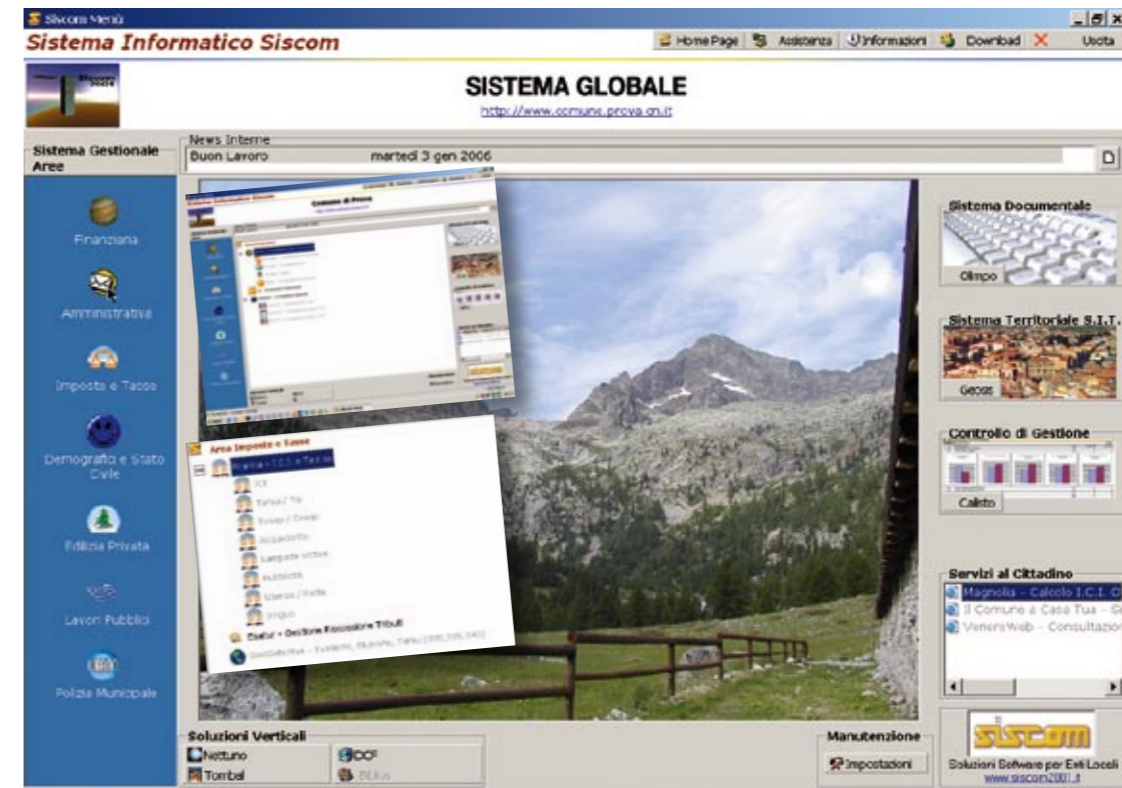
Siscom Menù
Sistema Informatico Siscom
Home Page Assistenza Informazioni Download Uscita

SISTEMA GLOBALE
http://www.comune.prova.cn.it

Sistema Gestionale Aree
News Interne
Buon Lavoro martedì 3 gen 2006

Finanziaria
Amministrativa
Imposte e Tasse
Demografici e Stato Civile
Edilizia Privata
Lavori Pubblici
Polizia Municipale

Comune di Prova

Area Imposte e Tasse
Marte - I.C.I. e Tarsu
ICI
Tarsu / Tia
Tosap / Cosap
Acquedotto
Lampade Votive
Pubblicità
Utenze / Rette
Irrigui
Giove - Gestione Riscossione Tributi
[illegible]

Sistema Documentale
Olimpo
Sistema Territoriale S.I.T.
Geosi
Controllo di Gestione
Callisto
Servizi al Cittadino
Magnolia - Calcolo I.C.I. C
Il Comune a Casa Tua - G
VenereWeb - Consultazio

Soluzioni Verticali
Nettuno
Tombal
DCF
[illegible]
Manutenzione
Impostazioni
siscom
Soluzioni Software per Enti Locali
www.siscom2001.it